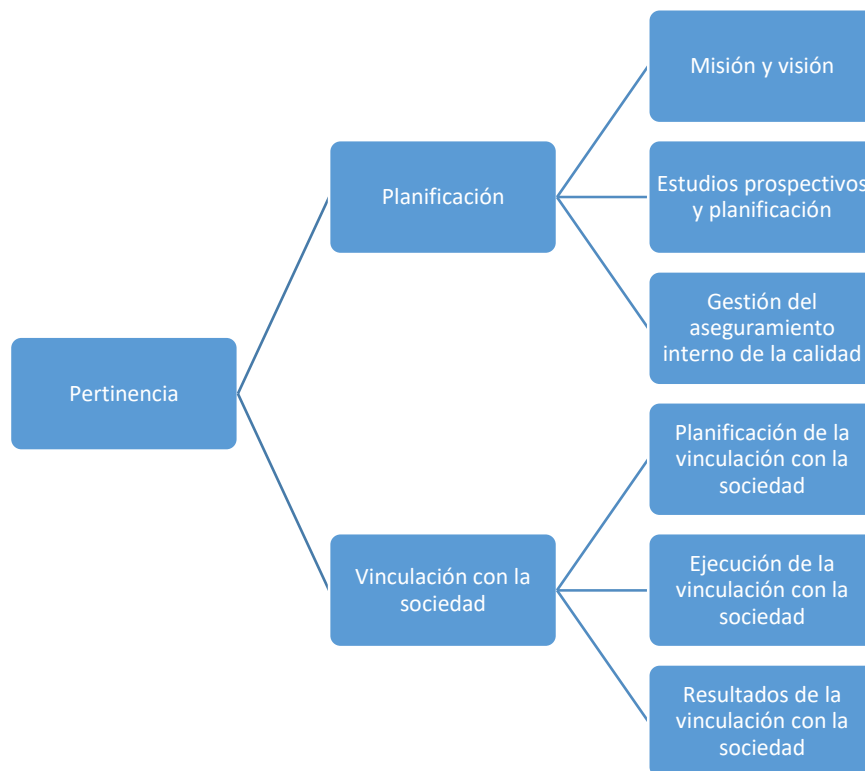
Pertinencia

Planificación

Misión y visión

Estudios prospectivos y planificación

Gestión del aseguramiento interno de la calidad

Vinculación con la sociedad

Planificación de la vinculación con la sociedad

Ejecución de la vinculación con la sociedad

Resultados de la vinculación con la sociedad